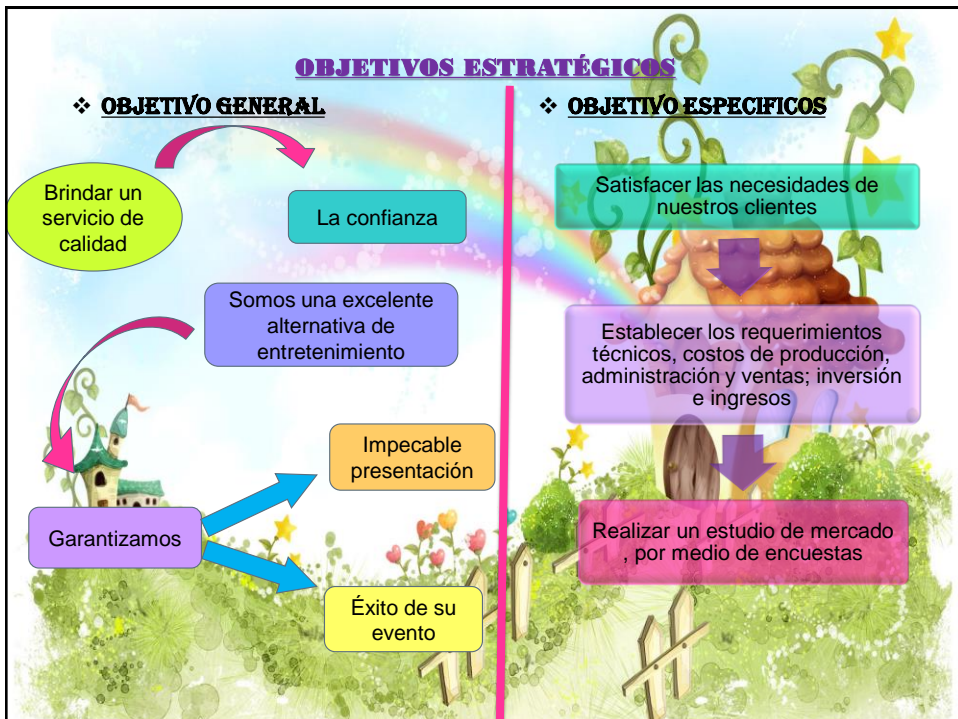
OBJETIVOS ESTRATÉGICOS

❖ OBJETIVO GENERAL

Brindar un servicio de calidad

La confianza

Somos una excelente alternativa de entretenimiento

Impecable presentación

Garantizamos

Éxito de su evento

❖ OBJETIVO ESPECIFICOS

Satisfacer las necesidades de nuestros clientes

Establecer los requerimientos técnicos, costos de producción, administración y ventas; inversión e ingresos

Realizar un estudio de mercado , por medio de encuestas